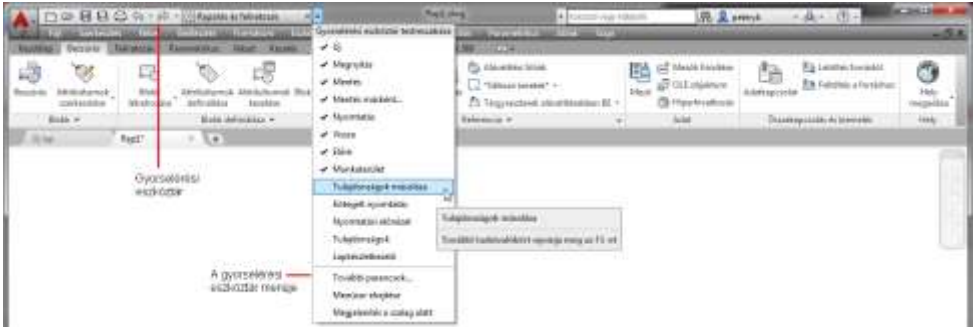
Rajzolás és felirat

Rajz1.dwg

Gyorselérési eszköztár testreszabása

Új

Megnyitás

Mentés

Mentés másként...

Nyomtatás

Visszavonás

Mégis

Munkaterület

Tulajdonságok másolása

Kötegelt nyomtatás

Nyomtatási előnézet

Tulajdonságok

Laptervkezelő

További parancsok...

Menüsor megjelenítése

Megjelenítés a szalag alatt

Tulajdonságok másolása

További tudnivalókért nyomja meg az F1-et

Beszúrás

Blokk

Blokk definíció

Referencia

Adat

Összekapcsolás és kinyerés

Hely

Rajz1

Gyorselérési eszköztár

A gyorselérési eszköztár menüje